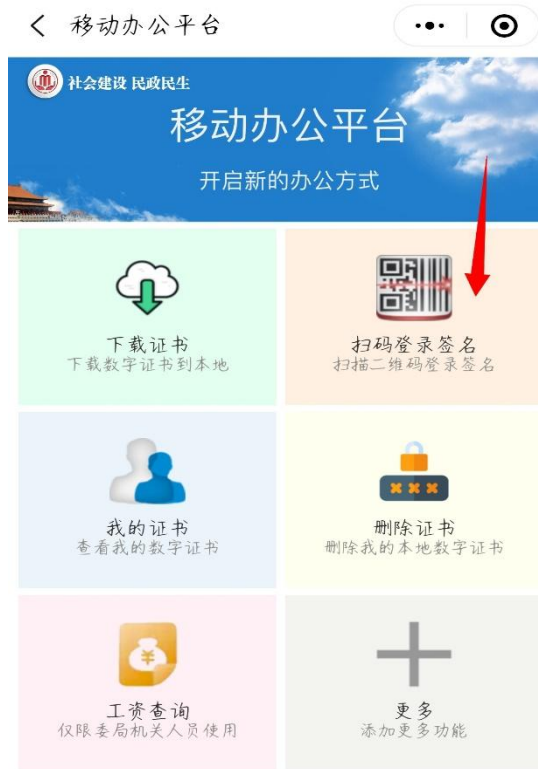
移动办公平台

社会建设 民政民生

移动办公平台

开启新的办公方式

下载证书
下载数字证书到本地

扫码登录签名
扫描二维码登录签名

我的证书
查看我的数字证书

删除证书
删除我的本地数字证书

¥

工资查询
仅限委局机关人员使用

更多
添加更多功能